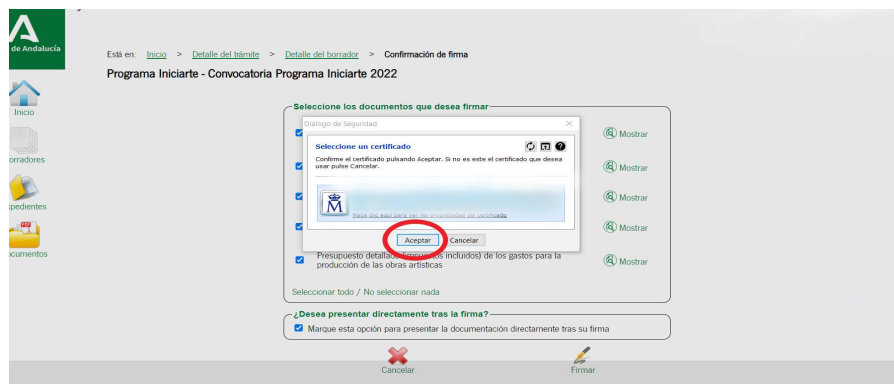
A
de Andalucía

Inicio
orradores
xpedientes
ocumentos

Está en: Inicio > Detalle del trámite > Detalle del borrador > Confirmación de firma

Programa Iniciarte - Convocatoria Programa Iniciarte 2022

Seleccione los documentos que desea firmar

Diálogo de Seguridad
×

Seleccione un certificado

Confirme el certificado pulsando Aceptar. Si no es este el certificado que desea usar pulse Cancelar.

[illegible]

Aceptar
Cancelar

Mostrar
Mostrar
Mostrar
Mostrar

Presupuesto detallado (impuestos incluidos) de los gastos para la producción de las obras artísticas
Mostrar

Seleccionar todo / No seleccionar nada

¿Desea presentar directamente tras la firma?

Marque esta opción para presentar la documentación directamente tras su firma

Cancelar
Firmar